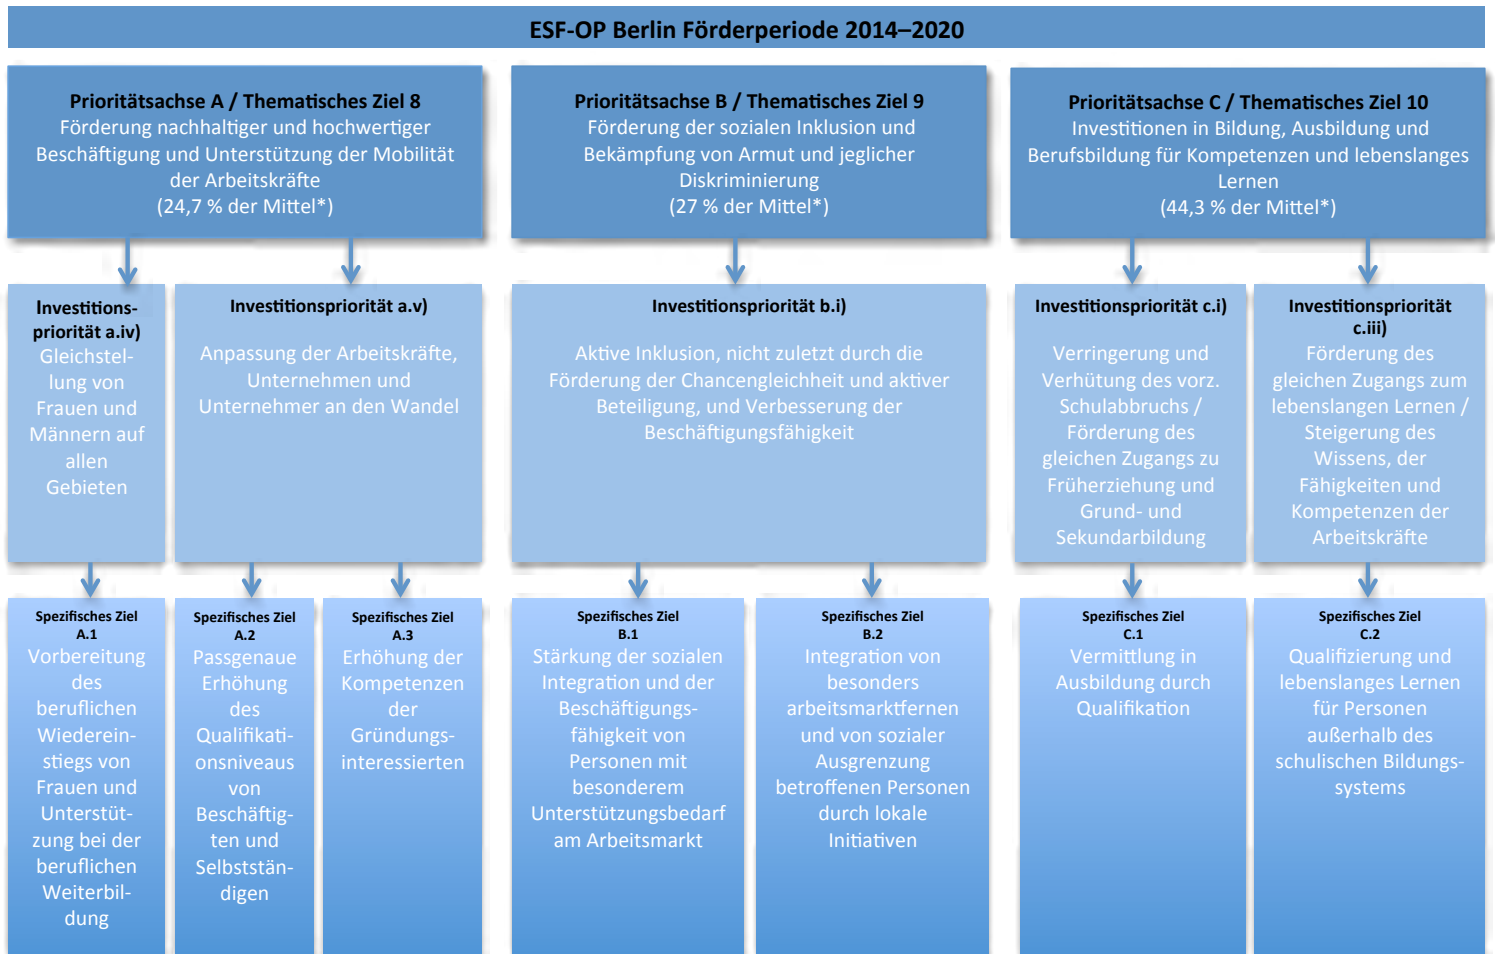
ESF-OP Berlin Förderperiode 2014–2020

Prioritätsachse A / Thematisches Ziel 8
Förderung nachhaltiger und hochwertiger Beschäftigung und Unterstützung der Mobilität der Arbeitskräfte
(24,7 % der Mittel*)

Prioritätsachse B / Thematisches Ziel 9
Förderung der sozialen Inklusion und Bekämpfung von Armut und jeglicher Diskriminierung
(27 % der Mittel*)

Prioritätsachse C / Thematisches Ziel 10
Investitionen in Bildung, Ausbildung und Berufsbildung für Kompetenzen und lebenslanges Lernen
(44,3 % der Mittel*)

Investitionspriorität a.iv)
Gleichstellung von Frauen und Männern auf allen Gebieten

Investitionspriorität a.v)
Anpassung der Arbeitskräfte, Unternehmen und Unternehmer an den Wandel

Investitionspriorität b.i)
Aktive Inklusion, nicht zuletzt durch die Förderung der Chancengleichheit und aktiver Beteiligung, und Verbesserung der Beschäftigungsfähigkeit

Investitionspriorität c.i)
Verringerung und Verhütung des vorz. Schulabbruchs / Förderung des gleichen Zugangs zu Früherziehung und Grund- und Sekundarbildung

Investitionspriorität c.iii)
Förderung des gleichen Zugangs zum lebenslangen Lernen / Steigerung des Wissens, der Fähigkeiten und Kompetenzen der Arbeitskräfte

Spezifisches Ziel A.1
Vorbereitung des beruflichen Wiedereinstiegs von Frauen und Unterstützung bei der beruflichen Weiterbildung

Spezifisches Ziel A.2
Passgenaue Erhöhung des Qualifikationsniveaus von Beschäftigten und Selbstständigen

Spezifisches Ziel A.3
Erhöhung der Kompetenzen der Gründungsinteressierten

Spezifisches Ziel B.1
Stärkung der sozialen Integration und der Beschäftigungsfähigkeit von Personen mit besonderem Unterstützungsbedarf am Arbeitsmarkt

Spezifisches Ziel B.2
Integration von besonders arbeitsmarktfernen und von sozialer Ausgrenzung betroffenen Personen durch lokale Initiativen

Spezifisches Ziel C.1
Vermittlung in Ausbildung durch Qualifikation

Spezifisches Ziel C.2
Qualifizierung und lebenslanges Lernen für Personen außerhalb des schulischen Bildungssystems